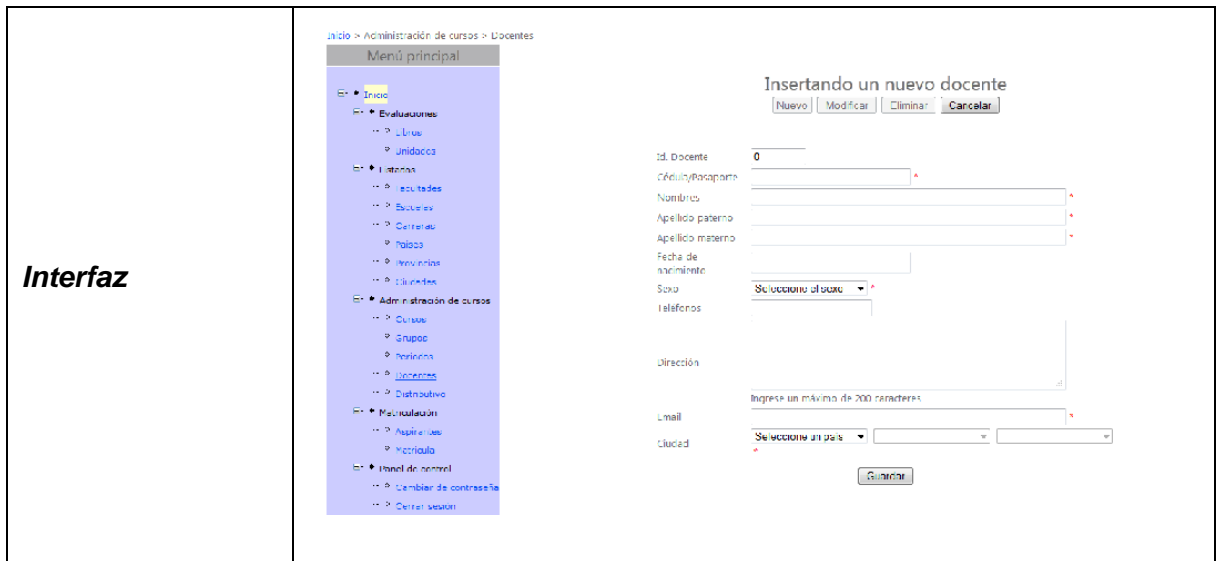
Interfaz

Inicio > Administración de cursos > Docentes

Menú principal

Inicio
Evaluaciones
Libros
Unidades
Listados
Facultades
Escuelas
Carreras
Países
Provincias
Ciudades
Administración de cursos
Cursos
Grupos
Periodos
Docentes
Distributivo
Matriculación
Aspirantes
Matrícula
Panel de control
Cambiar de contraseña
Cerrar sesión

Insertando un nuevo docente

Nuevo | Modificar | Eliminar | Cancelar

Id. Docente 0
Cédula/Pasaporte *
Nombres *
Apellido paterno *
Apellido materno *
Fecha de nacimiento
Sexo Seleccione el sexo *
Teléfonos
Dirección
Ingrese un máximo de 200 caracteres
Email *
Ciudad Seleccione un país *

Guardar